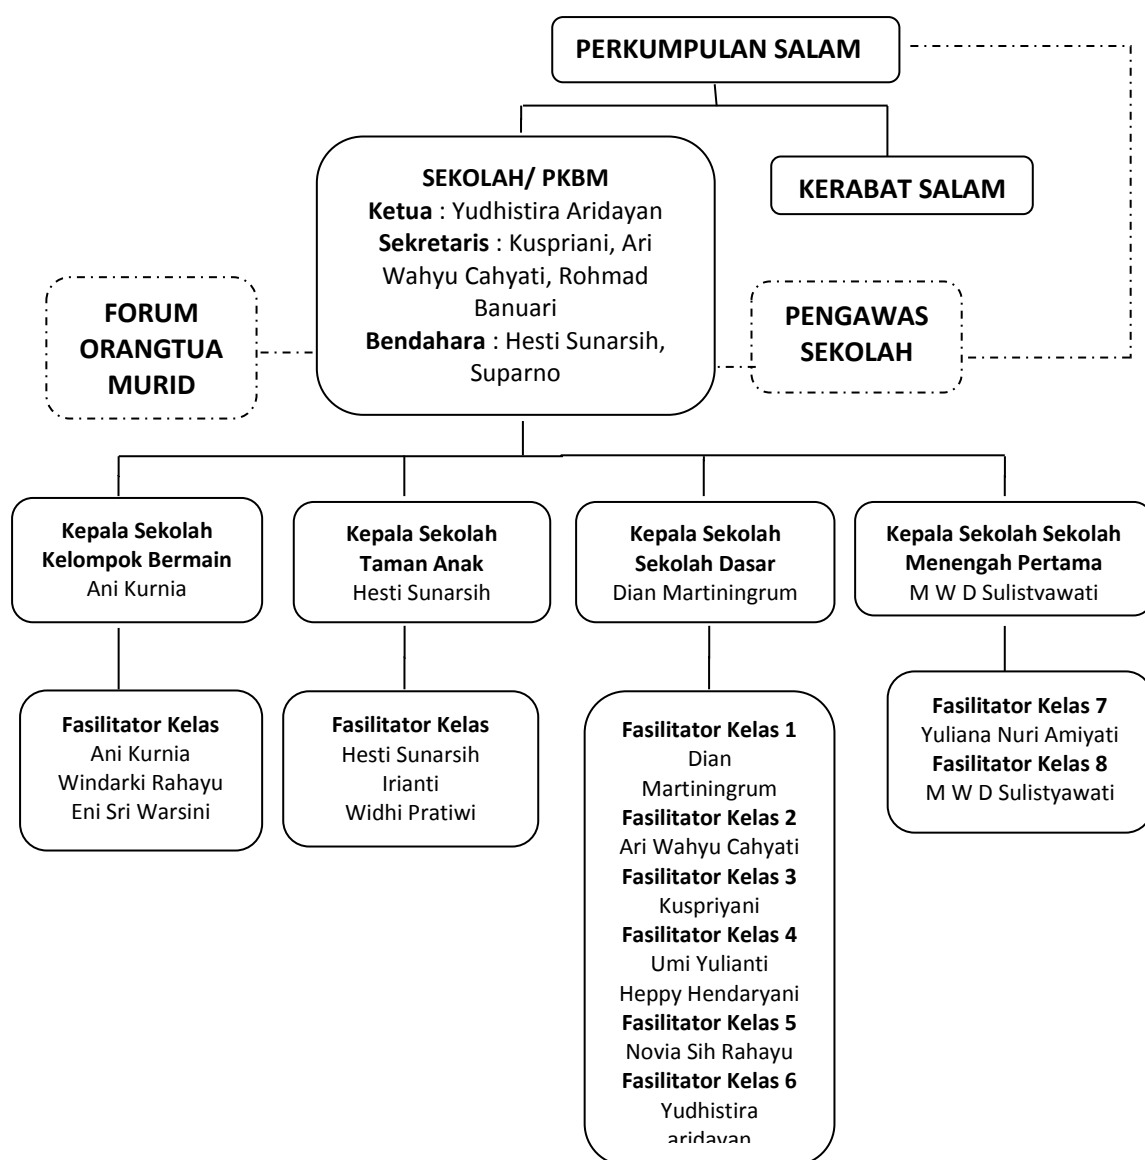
PERKUMPULAN SALAM

SEKOLAH/ PKBM
**Ketua** : Yudhistira Aridayan
**Sekretaris** : Kuspriani, Ari Wahyu Cahyati, Rohmad Banuari
**Bendahara** : Hesti Sunarsih, Suparno

KERABAT SALAM

FORUM ORANGTUA MURID

PENGAWAS SEKOLAH

**Kepala Sekolah Kelompok Bermain**
Ani Kurnia

**Kepala Sekolah Taman Anak**
Hesti Sunarsih

**Kepala Sekolah Sekolah Dasar**
Dian Martiningrum

**Kepala Sekolah Sekolah Menengah Pertama**
M W D Sulistvawati

**Fasilitator Kelas**
Ani Kurnia
Windarki Rahayu
Eni Sri Warsini

**Fasilitator Kelas**
Hesti Sunarsih
Irianti
Widhi Pratiwi

**Fasilitator Kelas 1**
Dian Martiningrum
**Fasilitator Kelas 2**
Ari Wahyu Cahyati
**Fasilitator Kelas 3**
Kuspriyani
**Fasilitator Kelas 4**
Umi Yulianti
Heppy Hendaryani
**Fasilitator Kelas 5**
Novia Sih Rahayu
**Fasilitator Kelas 6**
Yudhistira aridayan

**Fasilitator Kelas 7**
Yuliana Nuri Amiyati
**Fasilitator Kelas 8**
M W D Sulistyawati